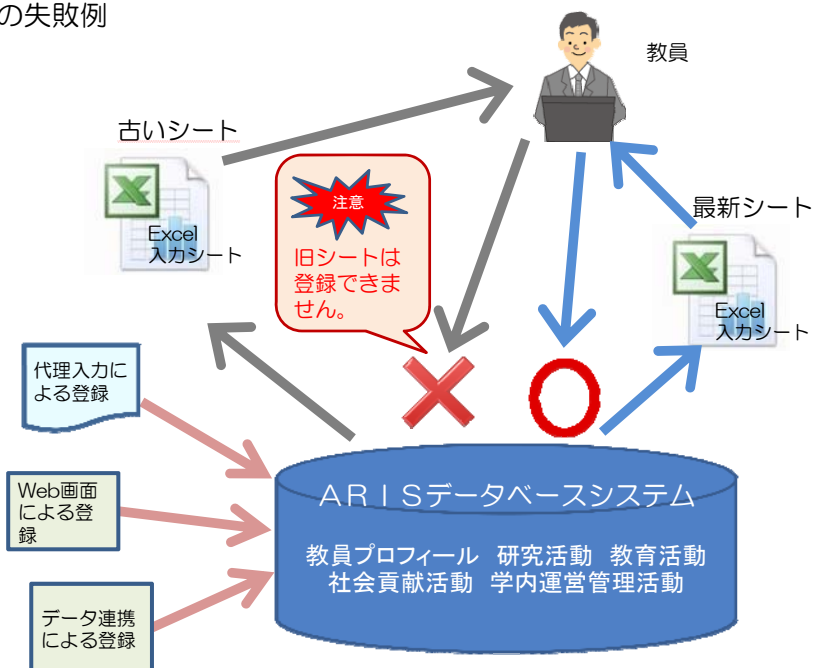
の失敗例

教員

古いシート

Excel
入力シート

注意

旧シートは登録できません。

最新シート

Excel
入力シート

代理入力による登録

Web画面による登録

データ連携による登録

ＡＲＩＳデータベースシステム

教員プロフィール 研究活動 教育活動
社会貢献活動 学内運営管理活動